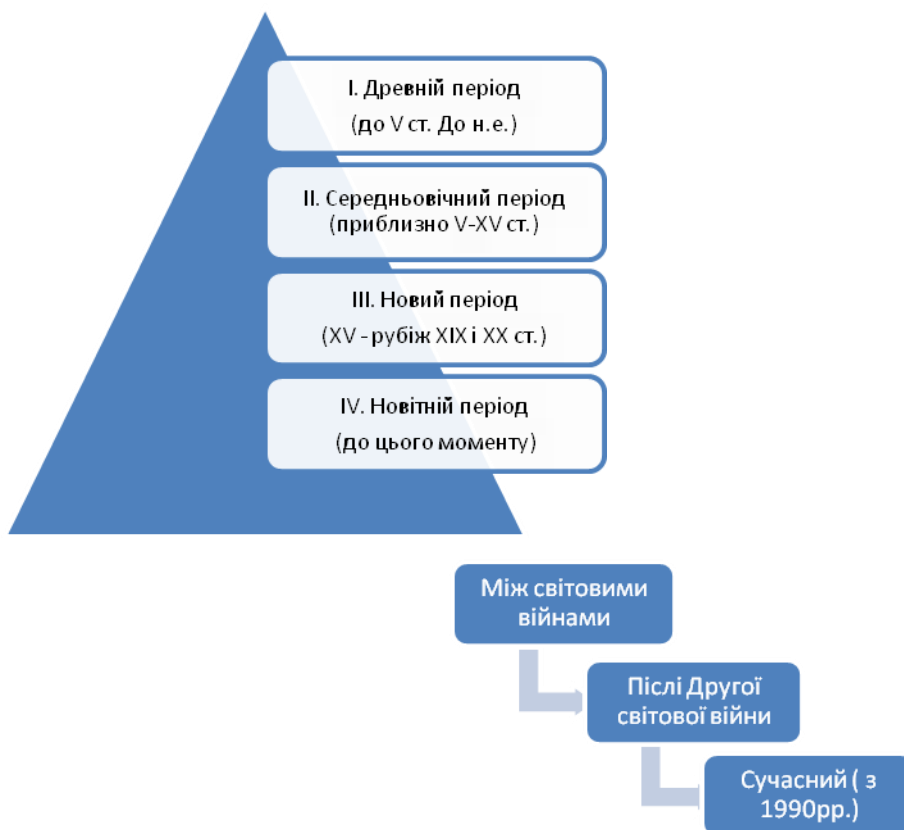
I. Древній період
(до V ст. До н.е.)

II. Середньовічний період
(приблизно V-XV ст.)

III. Новий період
(XV - рубіж XIX і XX ст.)

IV. Новітній період
(до цього моменту)

Між світовими війнами

Після Другої світової війни

Сучасний ( з 1990рр.)